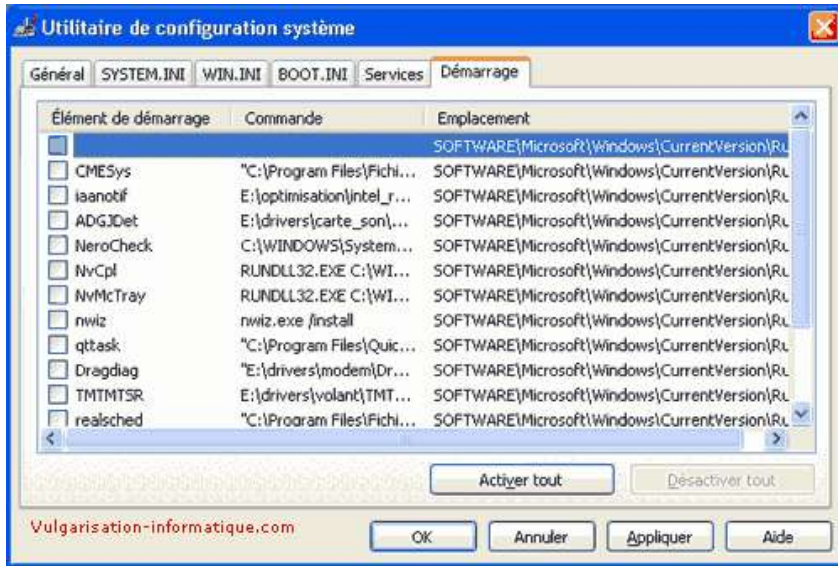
Utilitaire de configuration système

Général | SYSTEM.INI | WIN.INI | BOOT.INI | Services | Démarrage

| Élément de démarrage | Commande | Emplacement |
|---|---|---|
| | | SOFTWARE\Microsoft\Windows\CurrentVersion\Ru |
| CMESys | "C:\Program Files\Fichi... | SOFTWARE\Microsoft\Windows\CurrentVersion\Ru |
| iaanotif | E:\optimisation\intel_r... | SOFTWARE\Microsoft\Windows\CurrentVersion\Ru |
| ADGJDet | E:\drivers\carte_son\... | SOFTWARE\Microsoft\Windows\CurrentVersion\Ru |
| NeroCheck | C:\WINDOWS\System... | SOFTWARE\Microsoft\Windows\CurrentVersion\Ru |
| NvCpl | RUNDLL32.EXE C:\WI... | SOFTWARE\Microsoft\Windows\CurrentVersion\Ru |
| NvMcTray | RUNDLL32.EXE C:\WI... | SOFTWARE\Microsoft\Windows\CurrentVersion\Ru |
| nwiz | nwiz.exe /install | SOFTWARE\Microsoft\Windows\CurrentVersion\Ru |
| qttask | "C:\Program Files\Quic... | SOFTWARE\Microsoft\Windows\CurrentVersion\Ru |
| Dragdiag | "E:\drivers\modem\Dr... | SOFTWARE\Microsoft\Windows\CurrentVersion\Ru |
| TMTMTSR | E:\drivers\volant\TMT... | SOFTWARE\Microsoft\Windows\CurrentVersion\Ru |
| realsched | "C:\Program Files\Fichi... | SOFTWARE\Microsoft\Windows\CurrentVersion\Ru |

Activer tout | Désactiver tout

Vulgarisation-informatique.com

OK | Annuler | Appliquer | Aide